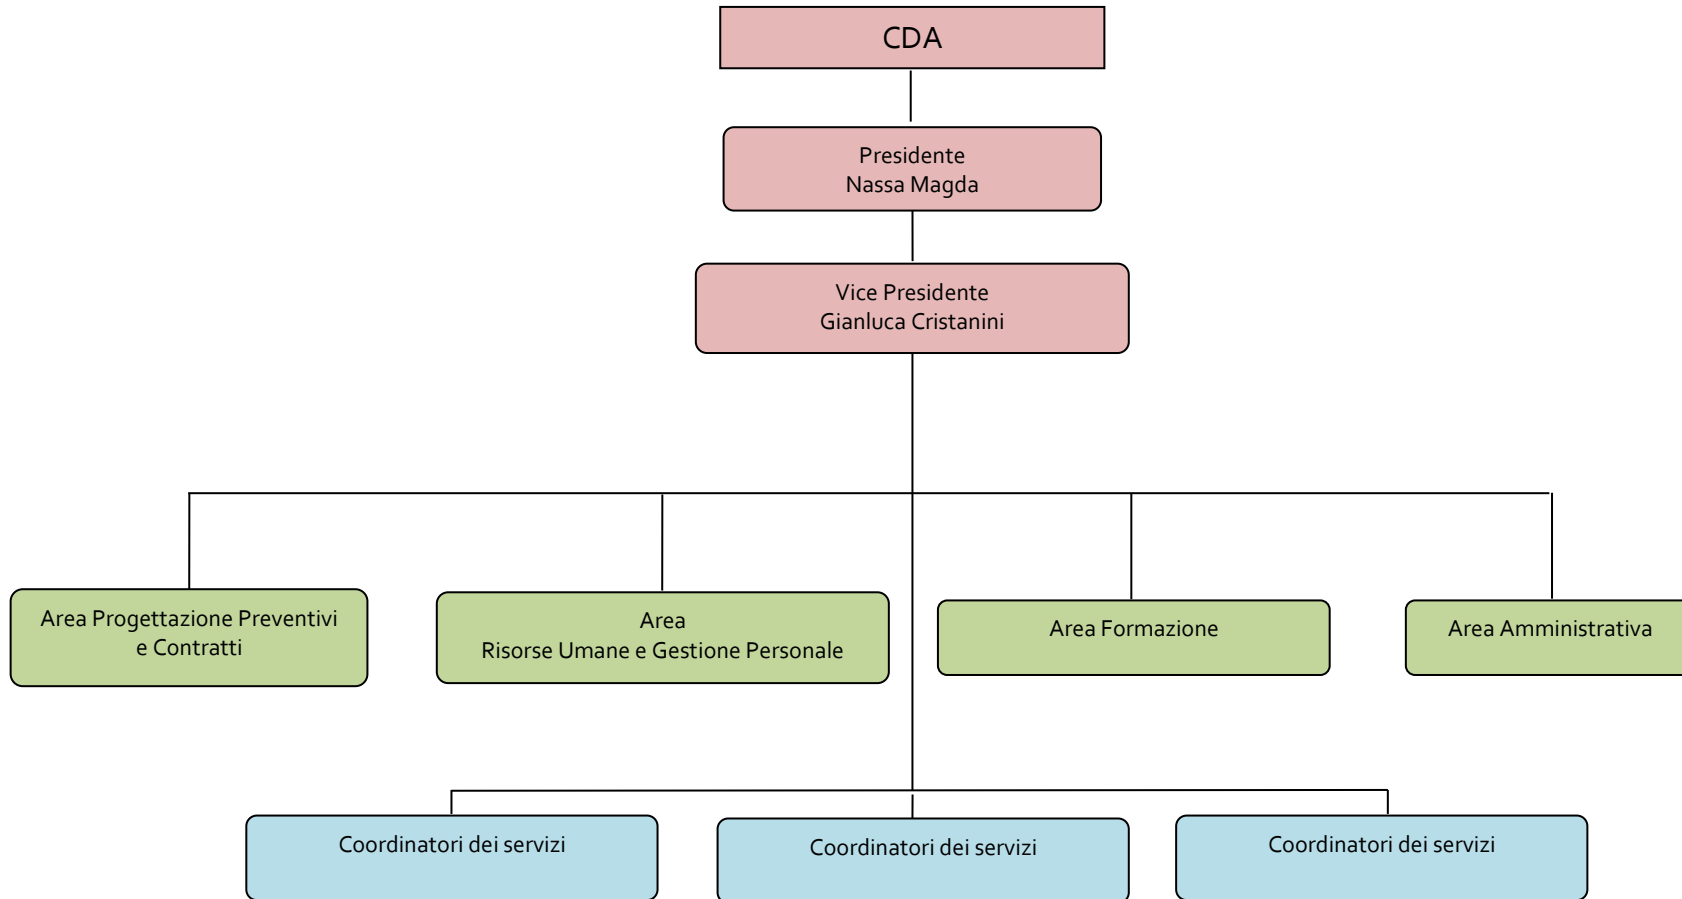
CDA

Presidente
Nassa Magda

Vice Presidente
Gianluca Cristanini

Area Progettazione Preventivi e Contratti

Area
Risorse Umane e Gestione Personale

Area Formazione

Area Amministrativa

Coordinatori dei servizi

Coordinatori dei servizi

Coordinatori dei servizi